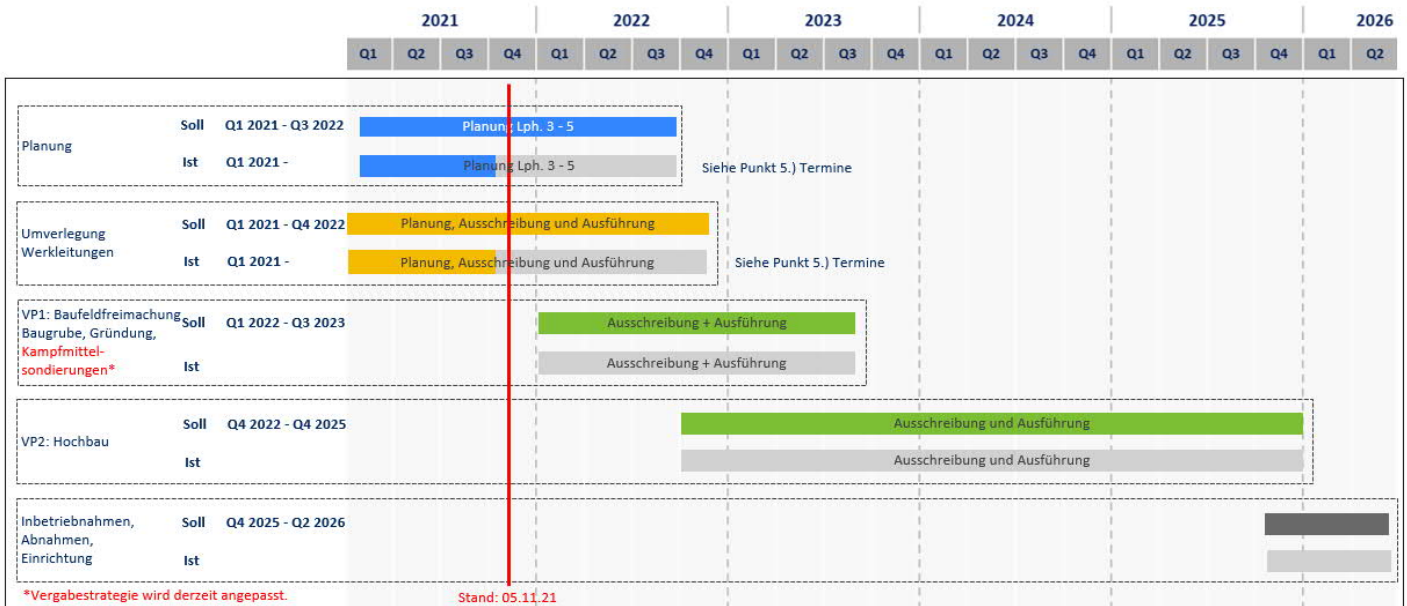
| | | | 2021 | | | | 2022 | | | | 2023 | | | | 2024 | | | | 2025 | | | | 2026 | |
|---|---|---|---|---|---|---|---|---|---|---|---|---|---|---|---|---|---|---|---|---|---|---|---|---|
| | | | Q1 | Q2 | Q3 | Q4 | Q1 | Q2 | Q3 | Q4 | Q1 | Q2 | Q3 | Q4 | Q1 | Q2 | Q3 | Q4 | Q1 | Q2 | Q3 | Q4 | Q1 | Q2 |

Planung
Soll Q1 2021 - Q3 2022 Planung Lph. 3 - 5
Ist Q1 2021 - Planung Lph. 3 - 5 Siehe Punkt 5.) Termine

Umverlegung Werkleitungen
Soll Q1 2021 - Q4 2022 Planung, Ausschreibung und Ausführung
Ist Q1 2021 - Planung, Ausschreibung und Ausführung Siehe Punkt 5.) Termine

VP1: Baufeldfreimachung Baugrube, Gründung, Kampfmittelsondierungen*
Soll Q1 2022 - Q3 2023 Ausschreibung + Ausführung
Ist Ausschreibung + Ausführung

VP2: Hochbau
Soll Q4 2022 - Q4 2025 Ausschreibung und Ausführung
Ist Ausschreibung und Ausführung

Inbetriebnahmen, Abnahmen, Einrichtung
Soll Q4 2025 - Q2 2026
Ist

*Vergabestrategie wird derzeit angepasst.

Stand: 05.11.21